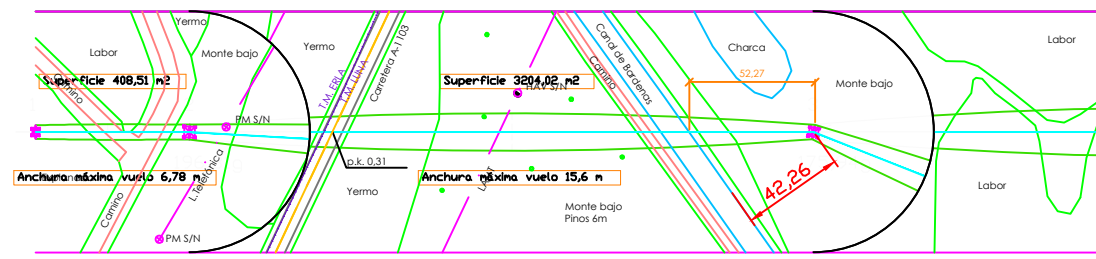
Yermo

Labor

Monte bajo

Yermo

Superficie 408,51 m2

Camino

T.M. EJEA

T.M. LUNA

Carretera A-1103

Superficie 3204,02 m2

HAV S/N

Canal de Bardenas

Camino

Charca

52,27

Monte bajo

Labor

PM S/N

Anchura máxima vuelo 6,78 m

L.Telefónica

Camino

PM S/N

p.k. 0,31

Yermo

Anchura máxima vuelo 15,6 m

L.M.T.

Monte bajo
Pinos 6m

42,26

Labor